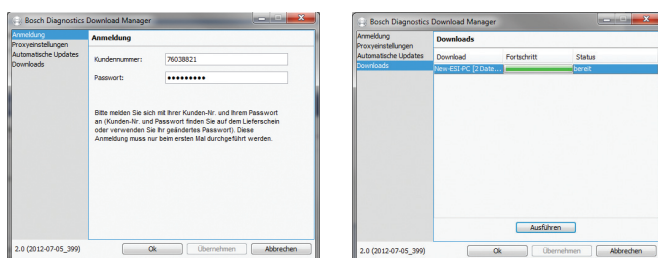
Bosch Diagnostics Download Manager

Anmeldung
Proxyeinstellungen
Automatische Updates
Downloads

Anmeldung

Kundennummer: 76038821

Passwort: ●●●●●●●●●

Bitte melden Sie sich mit Ihrer Kunden-Nr. und Ihrem Passwort an (Kunden-Nr. und Passwort finden Sie auf dem Lieferschein oder verwenden Sie Ihr geändertes Passwort). Diese Anmeldung muss nur beim ersten Mal durchgeführt werden.

2.0 (2012-07-05_399)

Ok

Übernehmen

Abbrechen

Bosch Diagnostics Download Manager

Anmeldung
Proxyeinstellungen
Automatische Updates
Downloads

Downloads

| Download | Fortschritt | Status |
|---|---|---|
| New-ESI-PC [2 Date... | | bereit |

Ausführen

2.0 (2012-07-05_399)

Ok

Übernehmen

Abbrechen